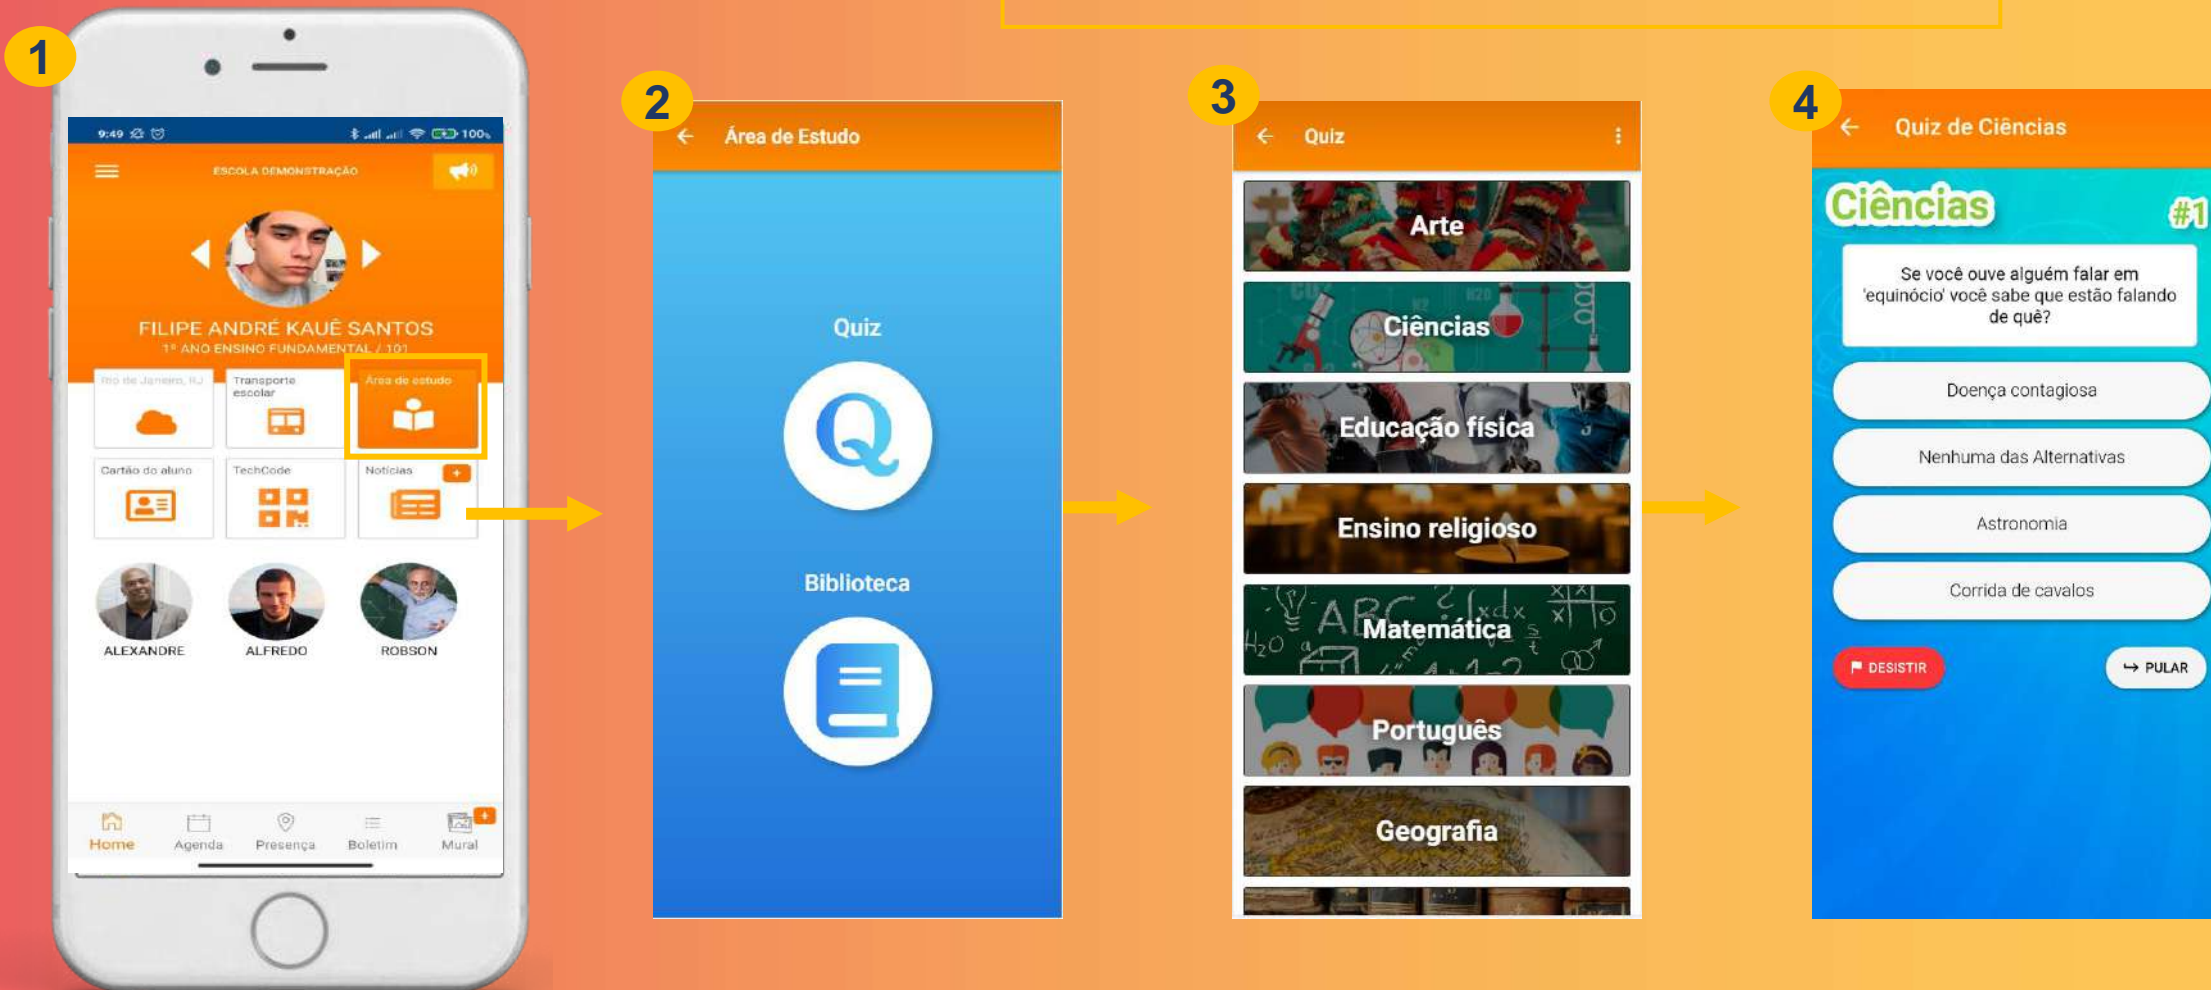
1

9:49 100%

ESCOLA DEMONSTRAÇÃO

FILIPE ANDRÉ KAUÊ SANTOS
1º ANO ENSINO FUNDAMENTAL / 101

Rio de Janeiro, RJ
Transporte escolar
Área de estudo
Cartão do aluno
TechCode
Notícias
+

ALEXANDRE
ALFREDO
ROBSON

Home
Agenda
Presença
Boletim
Mural

2

Área de Estudo

Quiz

Biblioteca

3

Quiz

Arte
Ciências
Educação física
Ensino religioso
Matemática
Português
Geografia

4

Quiz de Ciências

Ciências
#1

Se você ouve alguém falar em 'equinócio' você sabe que estão falando de quê?

Doença contagiosa
Nenhuma das Alternativas
Astronomia
Corrida de cavalos

DESISTIR
PULAR